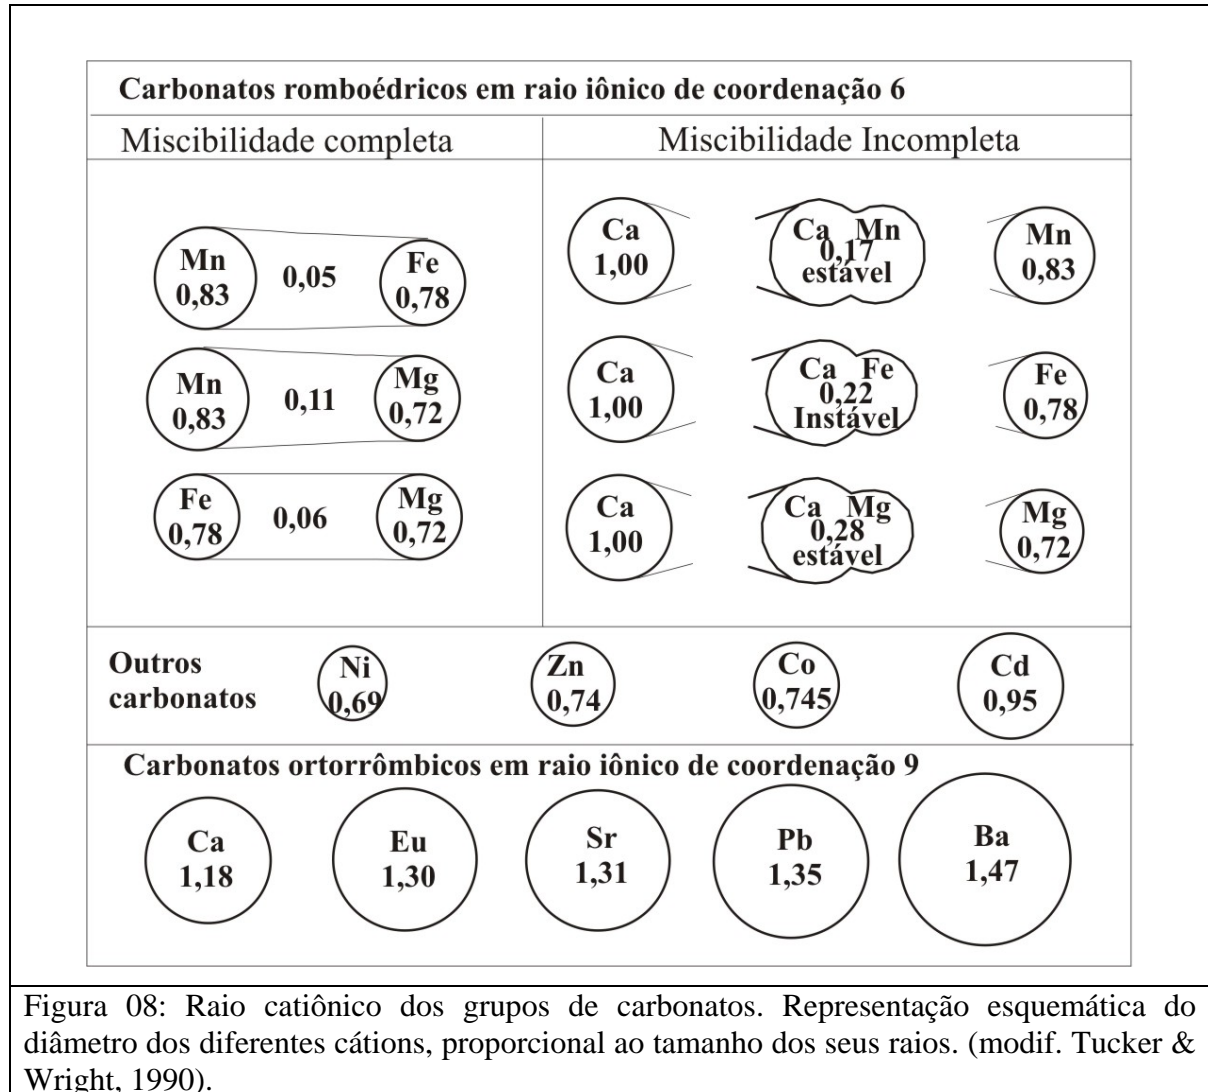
Carbonatos romboédricos em raio iônico de coordenação 6

Miscibilidade completa

Miscibilidade Incompleta

Mn 0,83 0,05 Fe 0,78

Mn 0,83 0,11 Mg 0,72

Fe 0,78 0,06 Mg 0,72

Ca 1,00 Ca Mn 0,17 estável Mn 0,83

Ca 1,00 Ca Fe 0,22 Instável Fe 0,78

Ca 1,00 Ca Mg 0,28 estável Mg 0,72

Outros carbonatos Ni 0,69 Zn 0,74 Co 0,745 Cd 0,95

Carbonatos ortorrômbicos em raio iônico de coordenação 9

Ca 1,18 Eu 1,30 Sr 1,31 Pb 1,35 Ba 1,47

Figura 08: Raio catiônico dos grupos de carbonatos. Representação esquemática do diâmetro dos diferentes cátions, proporcional ao tamanho dos seus raios. (modif. Tucker & Wright, 1990).